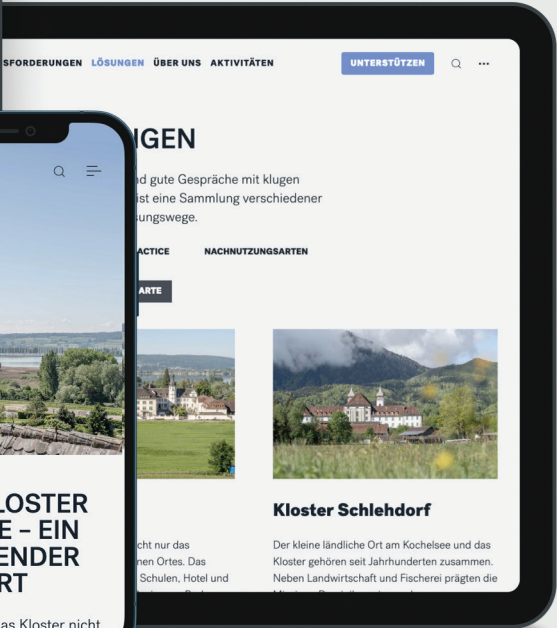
SFORDERUNGEN LÖSUNGEN ÜBER UNS AKTIVITÄTEN

UNTERSTÜTZEN

GEN

nd gute Gespräche mit klugen ist eine Sammlung verschiedener sungswege.

ACTICE

NACHNUTZUNGSARTEN

ARTE

cht nur das nen Ortes. Das Schulen, Hotel und

Kloster Schlehdorf

Der kleine ländliche Ort am Kochelsee und das Kloster gehören seit Jahrhunderten zusammen. Neben Landwirtschaft und Fischerei prägten die

LOSTER E – EIN ENDER RT

as Kloster nicht